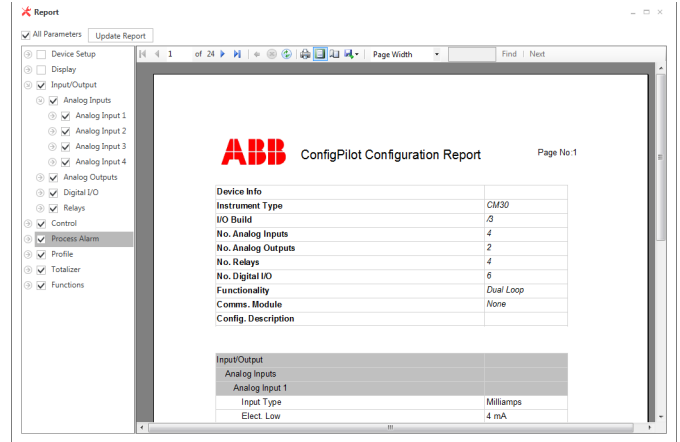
Report

All Parameters   Update Report

Device Setup
Display
Input/Output
Analog Inputs
Analog Input 1
Analog Input 2
Analog Input 3
Analog Input 4
Analog Outputs
Digital I/O
Relays
Control
Process Alarm
Profile
Totalizer
Functions

1 of 24   Page Width   Find | Next

ABB ConfigPilot Configuration Report   Page No:1

| Device Info | |
|---|---|
| Instrument Type | CM30 |
| I/O Build | /3 |
| No. Analog Inputs | 4 |
| No. Analog Outputs | 2 |
| No. Relays | 4 |
| No. Digital I/O | 6 |
| Functionality | Dual Loop |
| Comms. Module | None |
| Config. Description | |

| Input/Output | |
|---|---|
| Analog Inputs | |
| Analog Input 1 | |
| Input Type | Milliamps |
| Elect. Low | 4 mA |